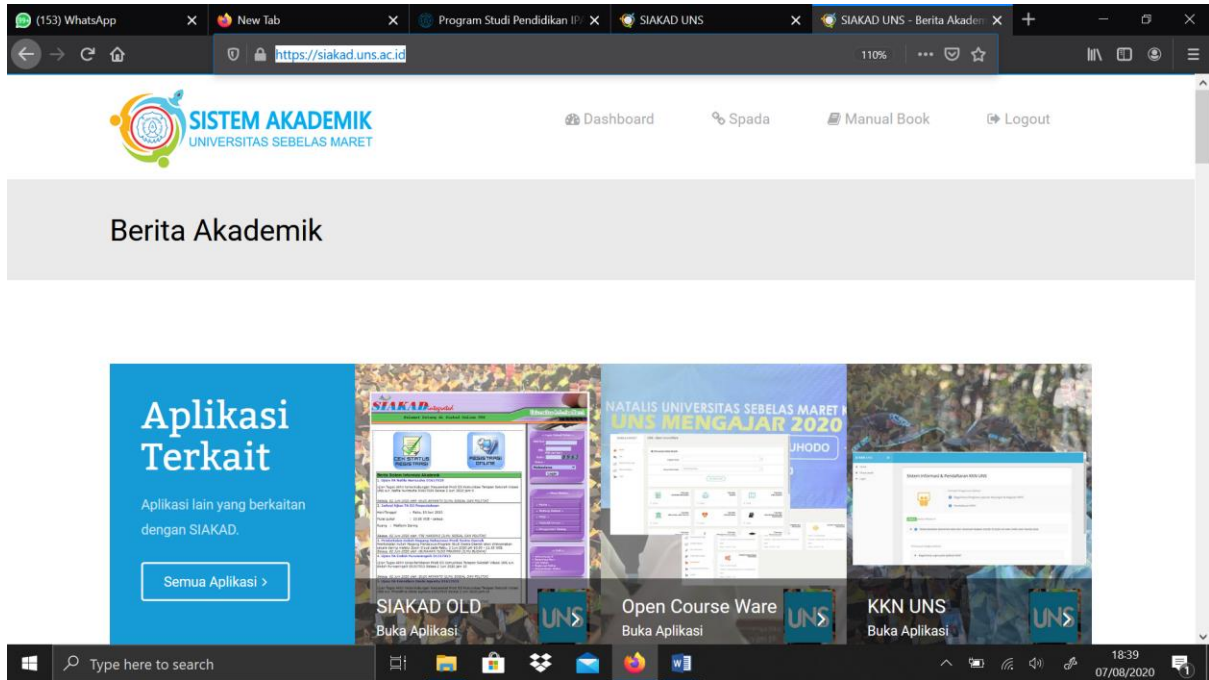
(153) WhatsApp
New Tab
Program Studi Pendidikan IP
SIAKAD UNS
SIAKAD UNS - Berita Akadem

https://siakad.uns.ac.id
110%

SISTEM AKADEMIK
UNIVERSITAS SEBELAS MARET

Dashboard
Spada
Manual Book
Logout

Berita Akademik

Aplikasi Terkait

Aplikasi lain yang berkaitan dengan SIAKAD.

Semua Aplikasi >

SIAKAD OLD
Buka Aplikasi

NATALIS UNIVERSITAS SEBELAS MARET
UNS MENGAJAR 2020

Open Course Ware
Buka Aplikasi

KKN UNS
Buka Aplikasi

Type here to search

18:39
07/08/2020